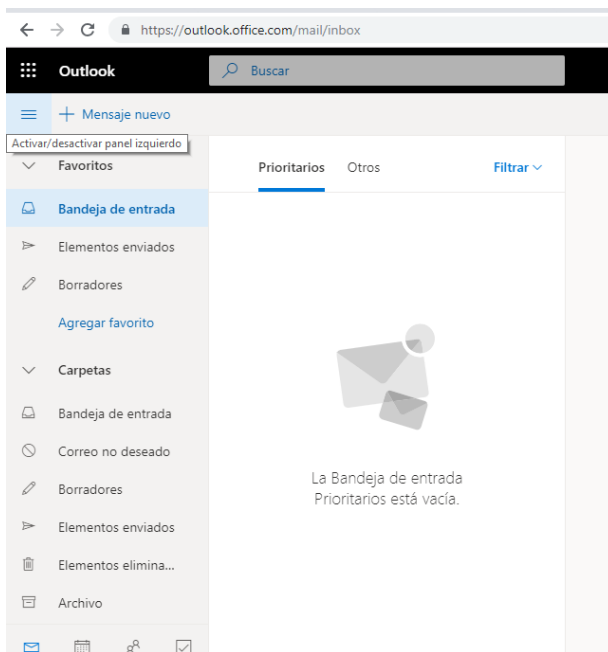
https://outlook.office.com/mail/inbox

Outlook

Buscar

Mensaje nuevo

Activar/desactivar panel izquierdo

Favoritos

Bandeja de entrada

Elementos enviados

Borradores

Agregar favorito

Carpetas

Bandeja de entrada

Correo no deseado

Borradores

Elementos enviados

Elementos elimina...

Archivo

Prioritarios

Otros

Filtrar

La Bandeja de entrada Prioritarios está vacía.